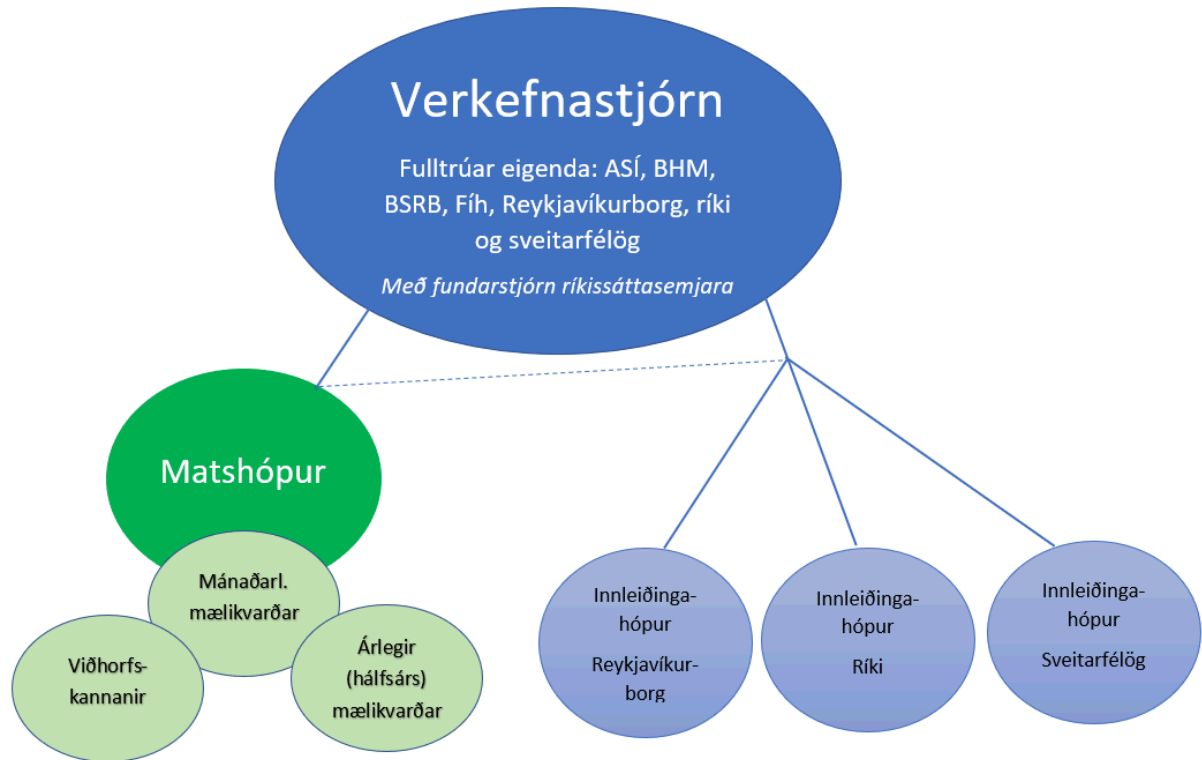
Verkefnastjórn

Fulltrúar eigenda: ASÍ, BHM, BSRB, Fíh, Reykjavíkurborg, ríki og sveitarfélög

*Með fundarstjórn ríkissáttasemjara*

Matshópur

Mánaðarl. mælikvarðar

Viðhorfs-kannanir

Árlegir (hálfsárs) mælikvarðar

Innleiðinga-hópur

Reykjavíkur-borg

Innleiðinga-hópur

Ríki

Innleiðinga-hópur

Sveitarfélög